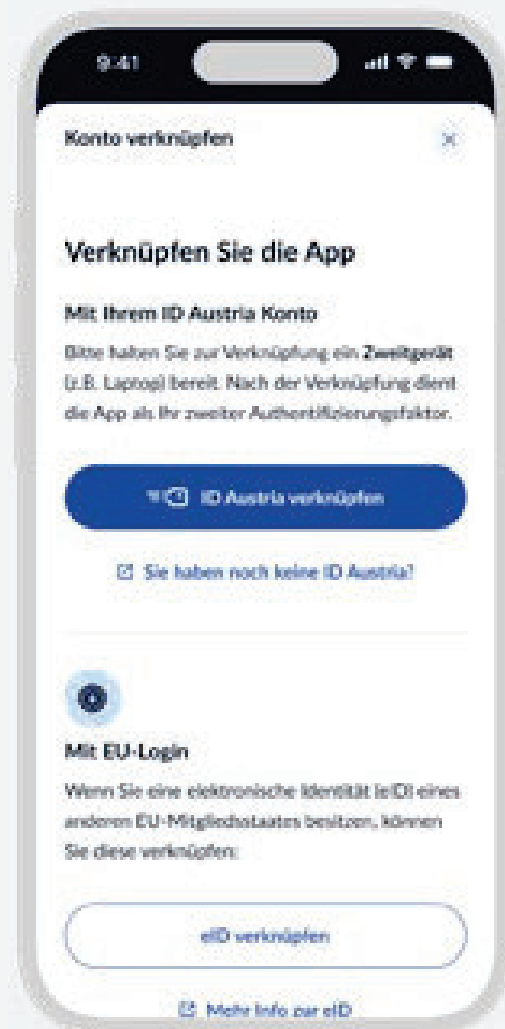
9:41

Konto verknüpfen

Verknüpfen Sie die App

Mit Ihrem ID Austria Konto

Bitte haben Sie zur Verknüpfung ein **Zweitgerät** (z.B. Laptop) bereit. Nach der Verknüpfung dient die App als Ihr zweiter Authentifizierungsfaktor.

ID Austria verknüpfen

Sie haben noch keine ID Austria?

Mit EU-Login

Wenn Sie eine elektronische Identität (eID) eines anderen EU-Mitgliedsstaates besitzen, können Sie diese verknüpfen:

eID verknüpfen

Mehr Info zur eID